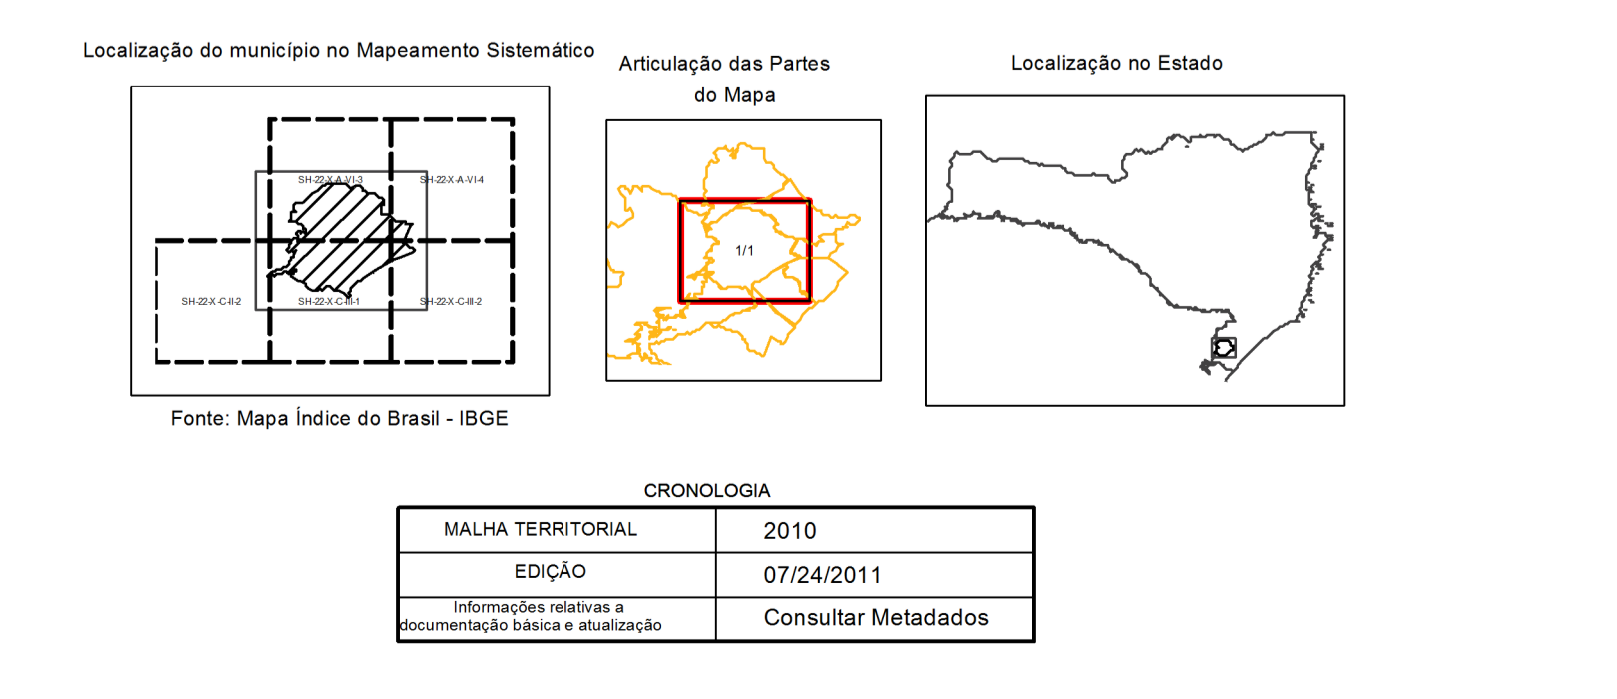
Localização do município no Mapeamento Sistemático

SH-22-X-A-VI-3
SH-22-X-A-VI-4
SH-22-X-C-II-2
SH-22-X-C-III-1
SH-22-X-C-III-2

Fonte: Mapa Índice do Brasil - IBGE

Articulação das Partes do Mapa

1/1

Localização no Estado

CRONOLOGIA

| MALHA TERRITORIAL | 2010 |
|---|---|
| EDIÇÃO | 07/24/2011 |
| Informações relativas a documentação básica e atualização | Consultar Metadados |